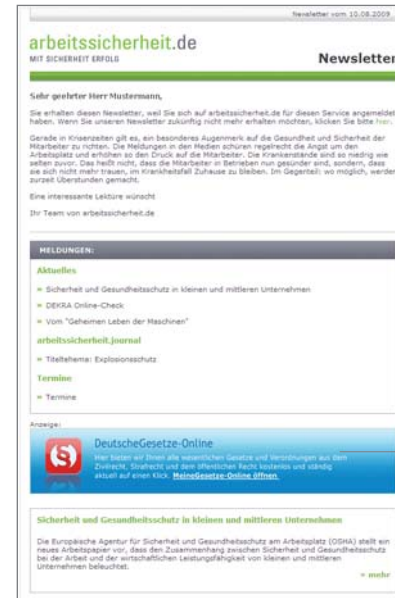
Newsletter vom 10.08.2009

arbeitssicherheit.de
MIT SICHERHEIT ERFOLG

Newsletter

Sehr geehrter Herr Mustermann,

Sie erhalten diesen Newsletter, weil Sie sich auf arbeitssicherheit.de für diesen Service angemeldet haben. Wenn Sie unseren Newsletter zukünftig nicht mehr erhalten möchten, klicken Sie bitte hier.

Gerade in Krisenzeiten gilt es, ein besonderes Augenmerk auf die Gesundheit und Sicherheit der Mitarbeiter zu richten. Die Meldungen in den Medien schüren regelrecht die Angst um den Arbeitsplatz und erhöhen so den Druck auf die Mitarbeiter. Die Krankenstände sind so niedrig wie selten zuvor. Das heißt nicht, dass die Mitarbeiter in Betrieben nun gesünder sind, sondern, dass sie sich nicht mehr trauen, im Krankheitsfall Zuhause zu bleiben. Im Gegenteil: wo möglich, werden zurzeit Überstunden gemacht.

Eine interessante Lektüre wünscht

Ihr Team von arbeitssicherheit.de

MELDUNGEN:

Aktuelles

» Sicherheit und Gesundheitsschutz in kleinen und mittleren Unternehmen

» DEKRA Online-Check

» Vom "Geheimen Leben der Maschinen"

arbeitssicherheit.journal

» Titelthema: Explosionsschutz

Termine

» Termine

Anzeige:

DeutscheGesetze-Online

Hier bieten wir Ihnen alle wesentlichen Gesetze und Verordnungen aus dem Zivilrecht, Strafrecht und dem öffentlichen Recht kostenlos und ständig aktuell auf einen Klick. MeineGesetze-Online öffnen

Sicherheit und Gesundheitsschutz in kleinen und mittleren Unternehmen

Die Europäische Agentur für Sicherheit und Gesundheitsschutz am Arbeitsplatz (OSHA) stellt ein neues Arbeitspapier vor, dass den Zusammenhang zwischen Sicherheit und Gesundheitsschutz bei der Arbeit und der wirtschaftlichen Leistungsfähigkeit von kleinen und mittleren Unternehmen beleuchtet.

» mehr